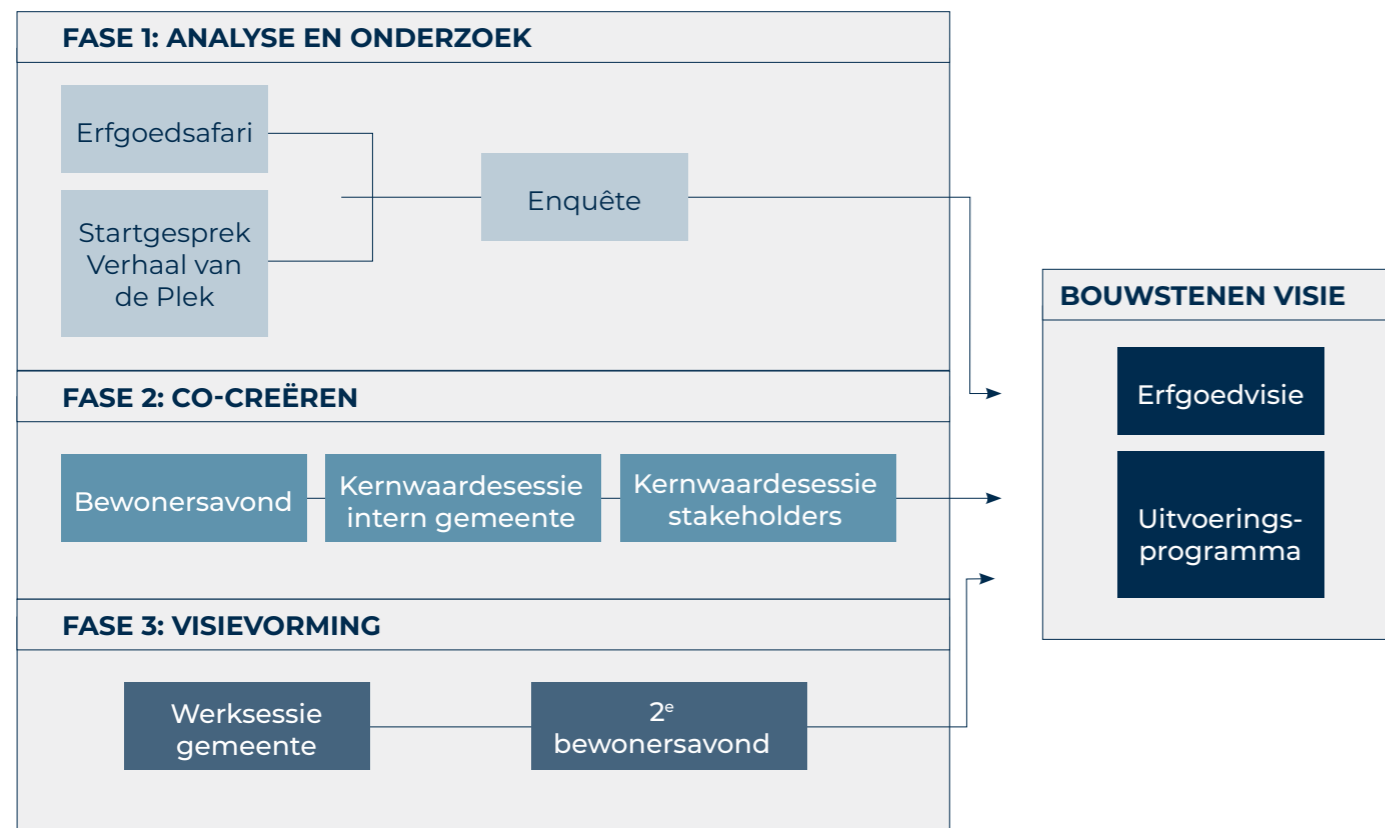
FASE 1: ANALYSE EN ONDERZOEK

Erfgoedsafari

Startgesprek Verhaal van de Plek

Enquête

BOUWSTENEN VISIE

Erfgoedvisie

Uitvoeringsprogramma

FASE 2: CO-CREËREN

Bewonersavond

Kernwaardesessie intern gemeente

Kernwaardesessie stakeholders

FASE 3: VISIEVORMING

Werksessie gemeente

2$^e$ bewonersavond